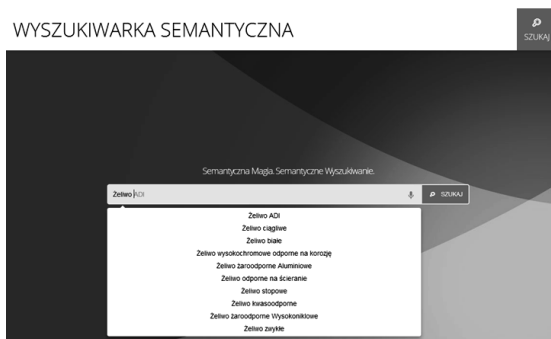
WYSZUKIWARKA SEMANTYCZNA

SZUKAJ

Semantyczna Magia. Semantyczne Wyszukiwanie.

Żeliwo ADI

SZUKAJ

Żeliwo ADI
Żeliwo ciągliwe
Żeliwo białe
Żeliwo wysokochromowe odporne na korozję
Żeliwo żaroodporne Aluminiowe
Żeliwo odporne na ścieranie
Żeliwo stopowe
Żeliwo kwasoodporne
Żeliwo żaroodporne Wysokoniklowe
Żeliwo zwykłe